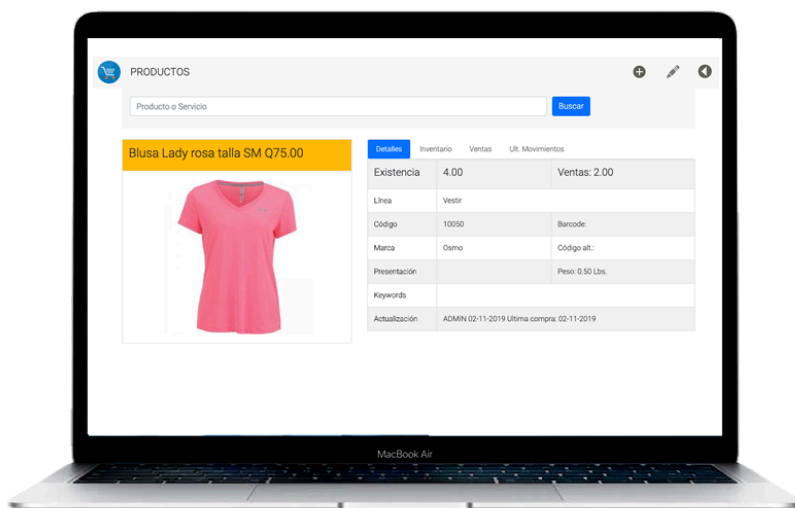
PRODUCTOS

Producto o Servicio

Buscar

Blusa Lady rosa talla SM Q75.00

Detalles | Inventario | Ventas | Ult. Movimientos

| Existencia | 4.00 | Ventas: 2.00 |
|---|---|---|
| Línea | Vestir | |
| Código | 10050 | Barcode: |
| Marca | Osmo | Código alt.: |
| Presentación | | Peso: 0.50 Lbs. |
| Keywords | | |
| Actualización | ADMIN 02-11-2019 Ultima compra: 02-11-2019 | |

MacBook Air